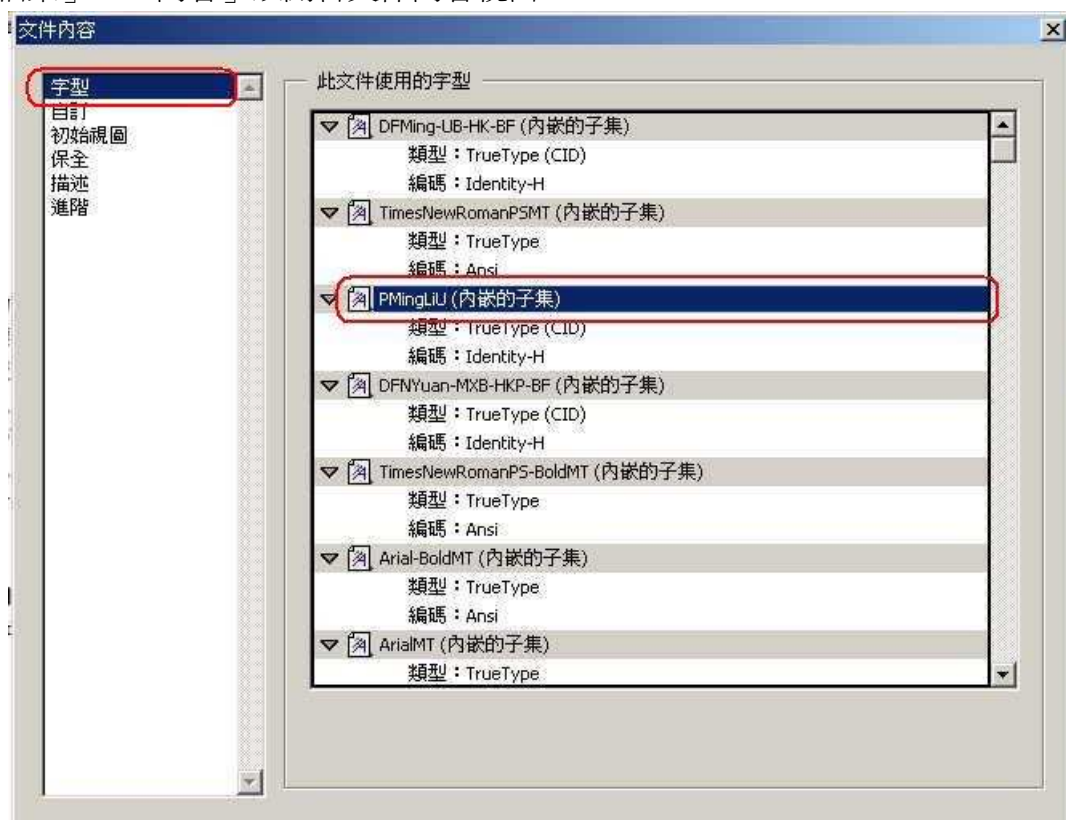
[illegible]

文件內容

字型
自訂
初始視圖
保全
描述
進階

此文件使用的字型

DFMing-UB-HK-BF (內嵌的子集)
類型：TrueType (CID)
編碼：Identity-H
TimesNewRomanPSMT (內嵌的子集)
類型：TrueType
編碼：Ansi
PMingLiU (內嵌的子集)
類型：TrueType (CID)
編碼：Identity-H
DFNYuan-MXB-HKP-BF (內嵌的子集)
類型：TrueType (CID)
編碼：Identity-H
TimesNewRomanPS-BoldMT (內嵌的子集)
類型：TrueType
編碼：Ansi
Arial-BoldMT (內嵌的子集)
類型：TrueType
編碼：Ansi
ArialMT (內嵌的子集)
類型：TrueType